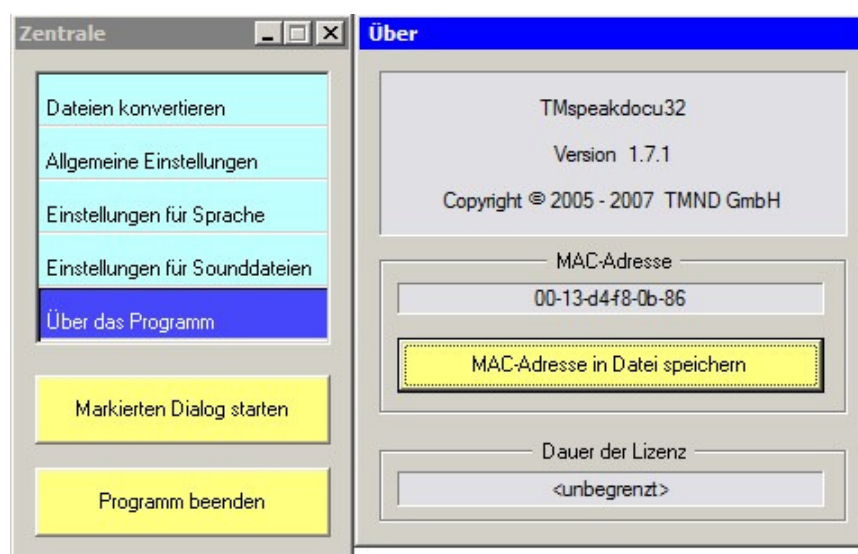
Zentrale

Dateien konvertieren

Allgemeine Einstellungen

Einstellungen für Sprache

Einstellungen für Sounddateien

Über das Programm

Markierten Dialog starten

Programm beenden

Über

TMspeakdocu32

Version 1.7.1

Copyright © 2005 - 2007 TMND GmbH

MAC-Adresse

00-13-d4-f8-0b-86

MAC-Adresse in Datei speichern

Dauer der Lizenz

<unbegrenzt>